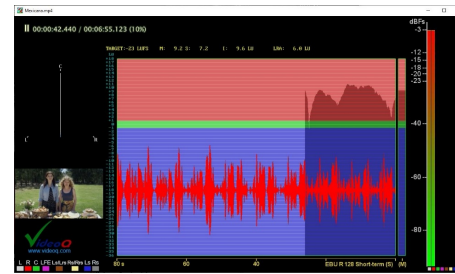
Mezzono.mp4

00:00:42.440 / 00:06:55.123 (10%)

TARGET:-23 LUFS M: 9.2 S: 7.2 I: 9.6 LU LRA: 6.0 LU

C

L R

EBU R 128 Short-term (S) (M)

60 s 60 40

dBFS

-3

-12

-15

-18

-20

-23

-40

-60

-80

L R C LFE Ls Rs

www.videoq.com